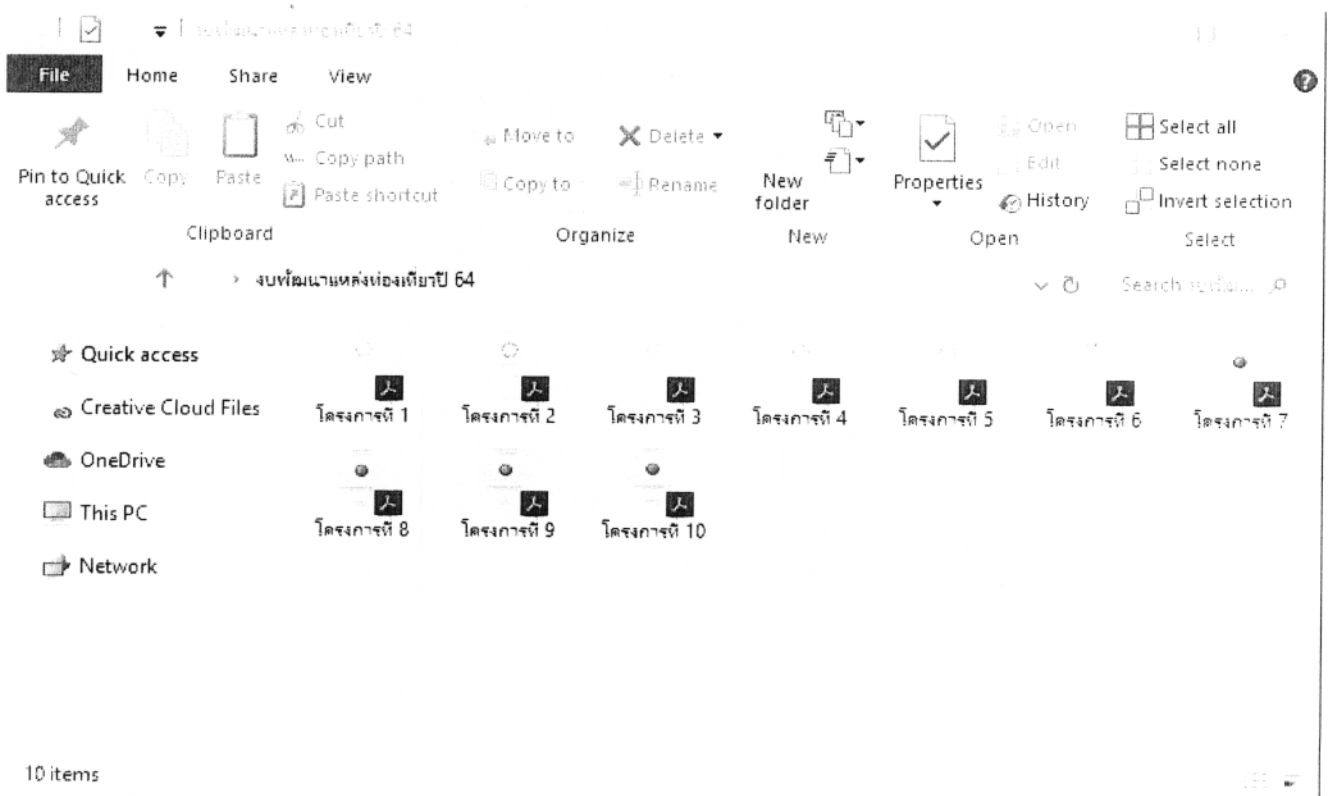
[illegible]

File Home Share View

Pin to Quick access
Copy
Paste
Cut
Copy path
Paste shortcut
Clipboard

Move to
Copy to
Delete
Rename
Organize

New folder
New

Properties
Open
Edit
History
Open

Select all
Select none
Invert selection
Select

งบพัฒนาแหล่งท่องเที่ยวปี 64

Search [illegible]

Quick access
Creative Cloud Files
OneDrive
This PC
Network

โครงการที่ 1
โครงการที่ 2
โครงการที่ 3
โครงการที่ 4
โครงการที่ 5
โครงการที่ 6
โครงการที่ 7
โครงการที่ 8
โครงการที่ 9
โครงการที่ 10

10 items